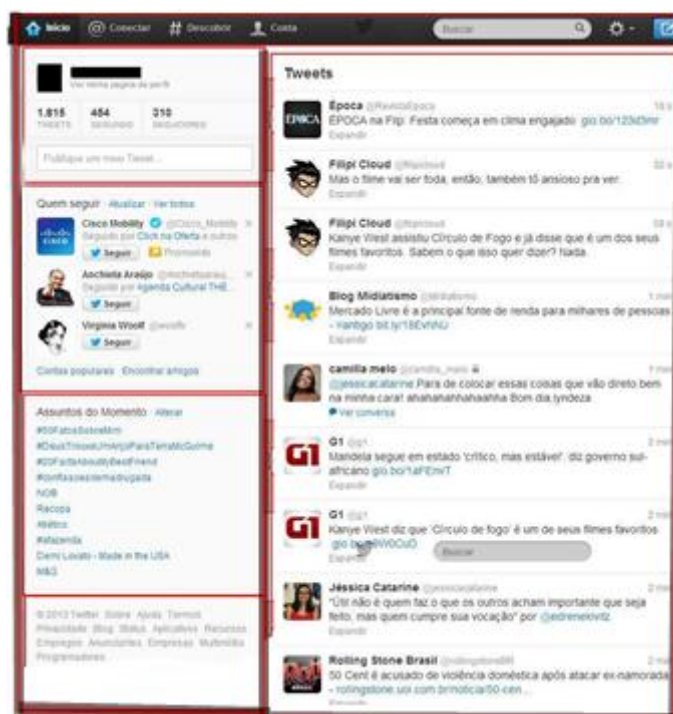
Início Conectar # Descobrir Conta Buscar

Ver minha página de perfil

1.815 TWEETS 454 SEGUINDO 310 SEGUIDORES

Publique um novo Tweet...

Quem seguir · Atualizar · Ver todos

Cisco Mobility @Cisco_Mobility
Seguido por Click na Oferta e outros
Seguir Promovido

Anchieta Araújo @AnchietaAraujo
Seguido por Agenda Cultural THE...
Seguir

Virginia Woolf @woolfv
Seguir

Contas populares · Encontrar amigos

Assuntos do Momento · Alterar
#50FatosSobreMim
#DeusTrouxeUmAnjoParaTerraMcGuinne
#20FactsAboutMyBestFriend
#confissoesdemadrugada
NOB
Racopa
Atlético
#fazenda
Demi Lovato - Made in the USA
M&S

© 2013 Twitter Sobre Ajuda Termos Privacidade Blog Status Aplicativos Recursos Empregos Anunciantes Empresas Multimídia Programadores

Tweets

Época @RevistaEpoca
ÉPOCA na Flip: Festa começa em clima engajado glo.bo/123d5mr
Expandir

Filipi Cloud @filipicloud
Mas o filme vai ser foda, então, também tô ansioso pra ver.
Expandir

Filipi Cloud @filipicloud
Kanye West assistiu Círculo de Fogo e já disse que é um dos seus filmes favoritos. Sabem o que isso quer dizer? Nada.
Expandir

Blog Midiatismo @midiatismo
Mercado Livre é a principal fonte de renda para milhares de pessoas - #antigo bit.ly/18EvnNU
Expandir

camilla melo @camilla_melo
@jessicacatarine Para de colocar essas coisas que vão direto bem na minha cara! ahahahanhahaahha Bom dia lyndeza
Ver conversa

G1 @g1
Mandela segue em estado 'crítico, mas estável', diz governo sul-africano glo.bo/1aFEnvT
Expandir

G1 @g1
Kanye West diz que 'Círculo de fogo' é um de seus filmes favoritos glo.bo/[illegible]
Expandir Buscar

Jéssica Catarine @jessicacatarine
"Útil não é quem faz o que os outros acham importante que seja feito, mas quem cumpre sua vocação" por @edrenelovitz
Expandir

Rolling Stone Brasil @rollingstoneBR
50 Cent é acusado de violência doméstica após atacar ex-namorada - rollingstone.uol.com.br/noticia/50-cen...
Expandir